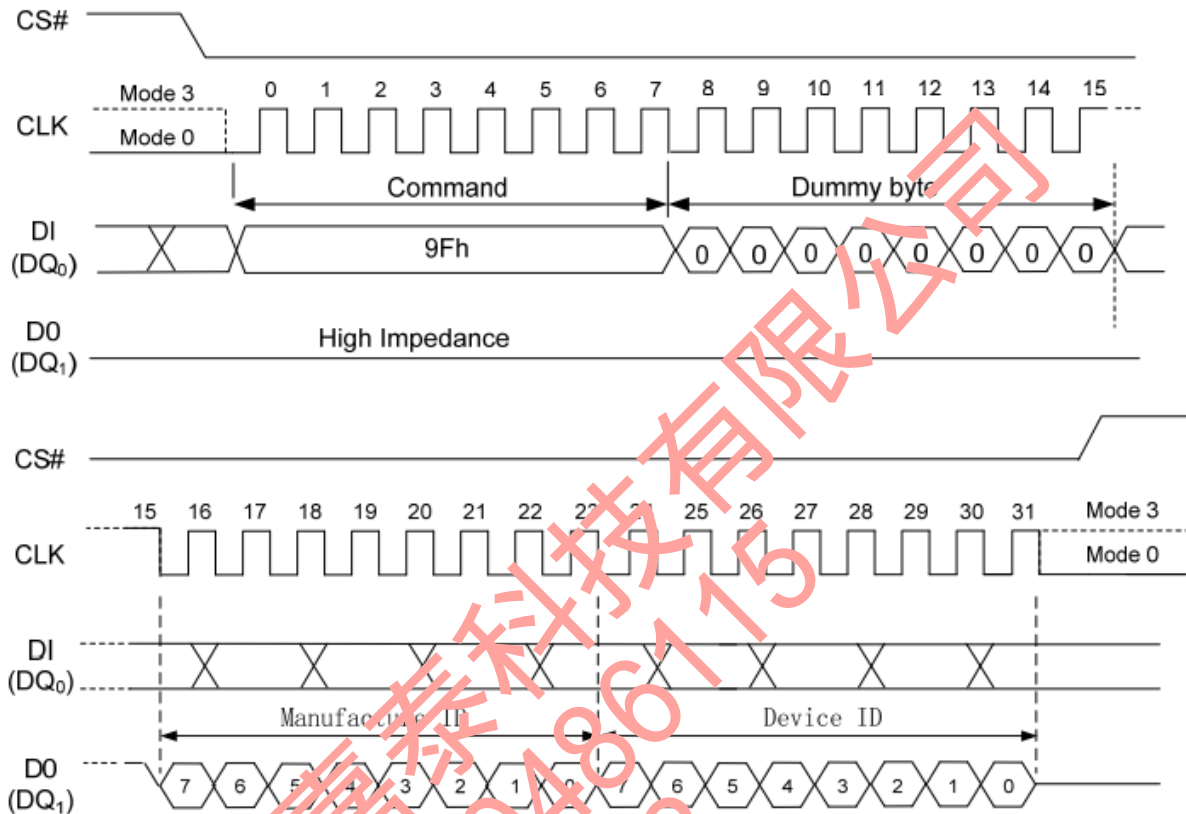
CS#

Mode 3
CLK
Mode 0

0 1 2 3 4 5 6 7 8 9 10 11 12 13 14 15

Command
Dummy byte

DI ($DQ_0$)
9Fh
0 0 0 0 0 0 0 0

D0 ($DQ_1$)
High Impedance

CS#

15 16 17 18 19 20 21 22 23 24 25 26 27 28 29 30 31
Mode 3
CLK
Mode 0

DI ($DQ_0$)

Manufacture ID
Device ID

D0 ($DQ_1$)
7 6 5 4 3 2 1 0 7 6 5 4 3 2 1 0

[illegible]泰科技有限公司
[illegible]48615